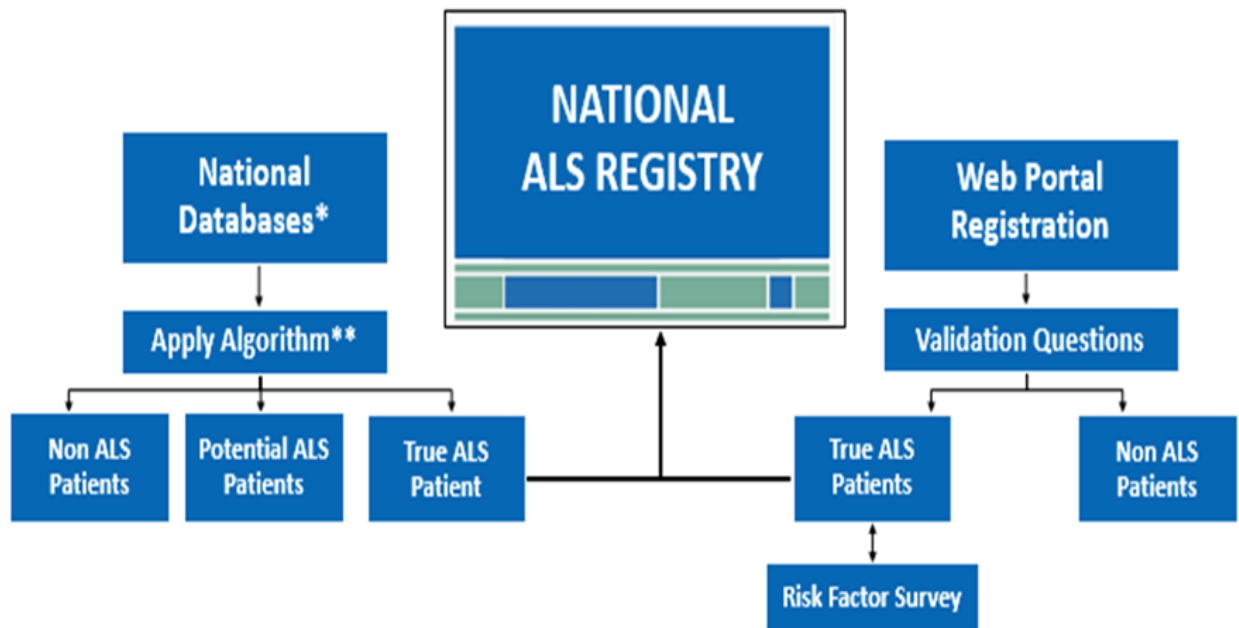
NATIONAL ALS REGISTRY

National Databases*

Apply Algorithm**

Non ALS Patients

Potential ALS Patients

True ALS Patient

Web Portal Registration

Validation Questions

True ALS Patients

Non ALS Patients

Risk Factor Survey